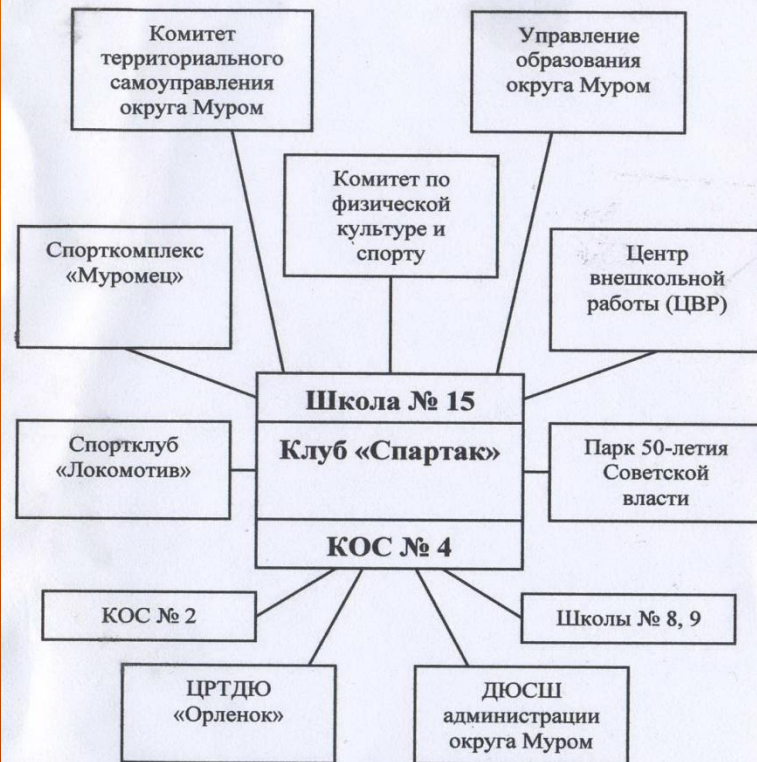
Комитет территориального самоуправления округа Муром

Управление образования округа Муром

Комитет по физической культуре и спорту

Спорткомплекс «Муромец»

Центр внешкольной работы (ЦВР)

Школа № 15

Клуб «Спартак»

КОС № 4

Спортклуб «Локомотив»

Парк 50-летия Советской власти

КОС № 2

Школы № 8, 9

ЦРТДЮ «Орленок»

ДЮСШ администрации округа Муром